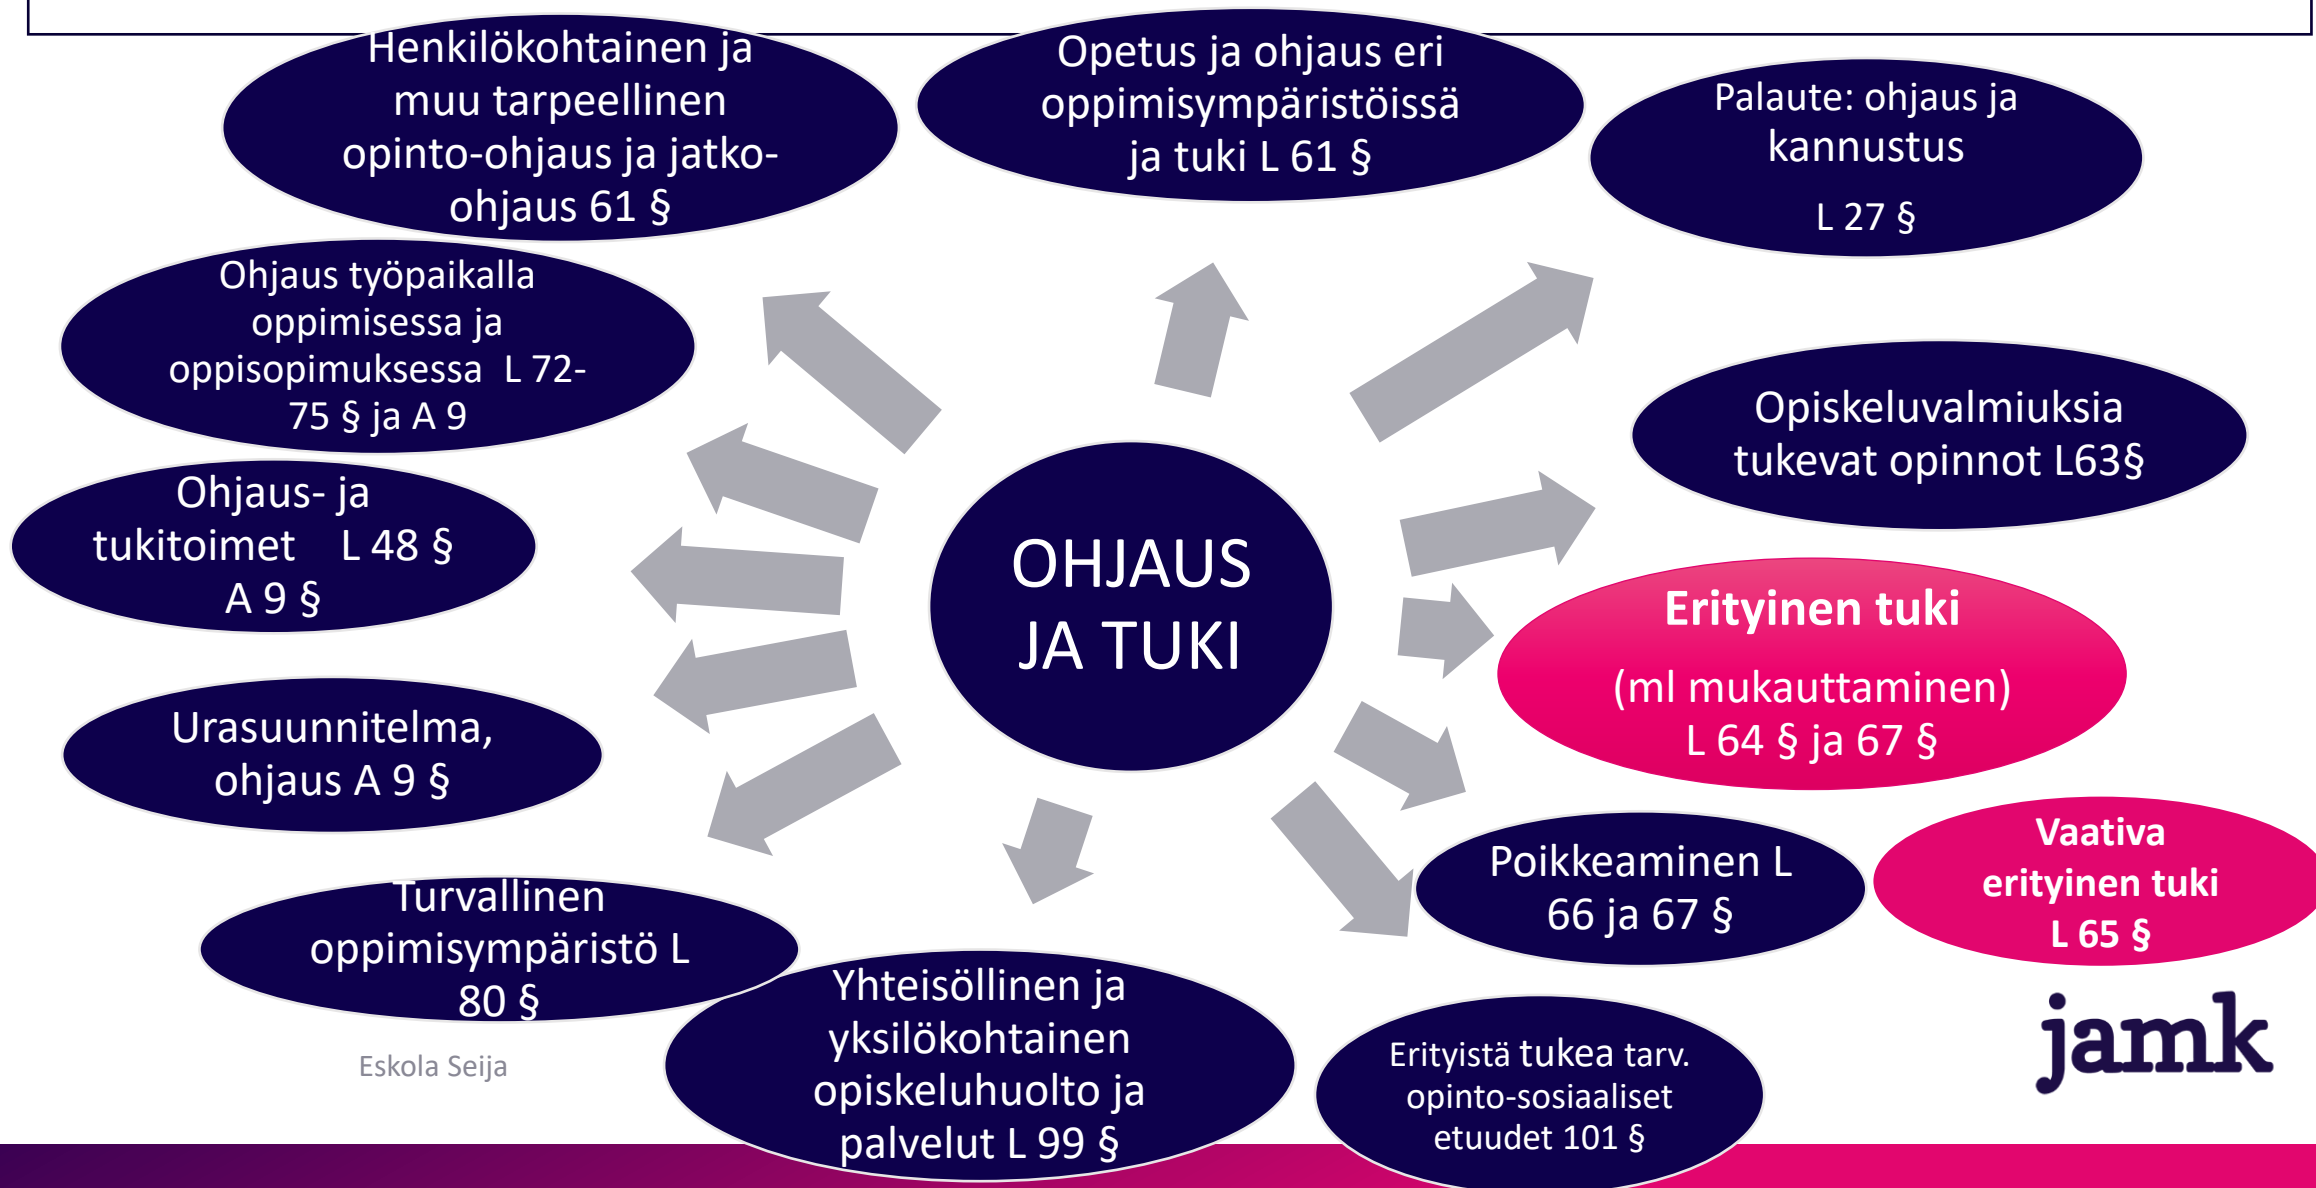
OHJAUS JA TUKI

Henkilökohtainen ja muu tarpeellinen opinto-ohjaus ja jatko-ohjaus 61 §

Opetus ja ohjaus eri oppimisympäristöissä ja tuki L 61 §

Palaute: ohjaus ja kannustus

L 27 §

Ohjaus työpaikalla oppimisessa ja oppisopimuksessa L 72-75 § ja A 9

Opiskeluvalmiuksia tukevat opinnot L63§

Ohjaus- ja tukitoimet L 48 § A 9 §

Erityinen tuki

(ml mukauttaminen) L 64 § ja 67 §

Urasuunnitelma, ohjaus A 9 §

Poikkeaminen L 66 ja 67 §

Vaativa erityinen tuki L 65 §

Turvallinen oppimisympäristö L 80 §

Yhteisöllinen ja yksilökohtainen opiskeluhuolto ja palvelut L 99 §

Erityistä tukea tarv. opinto-sosiaaliset etuudet 101 §

Eskola Seija

jamk